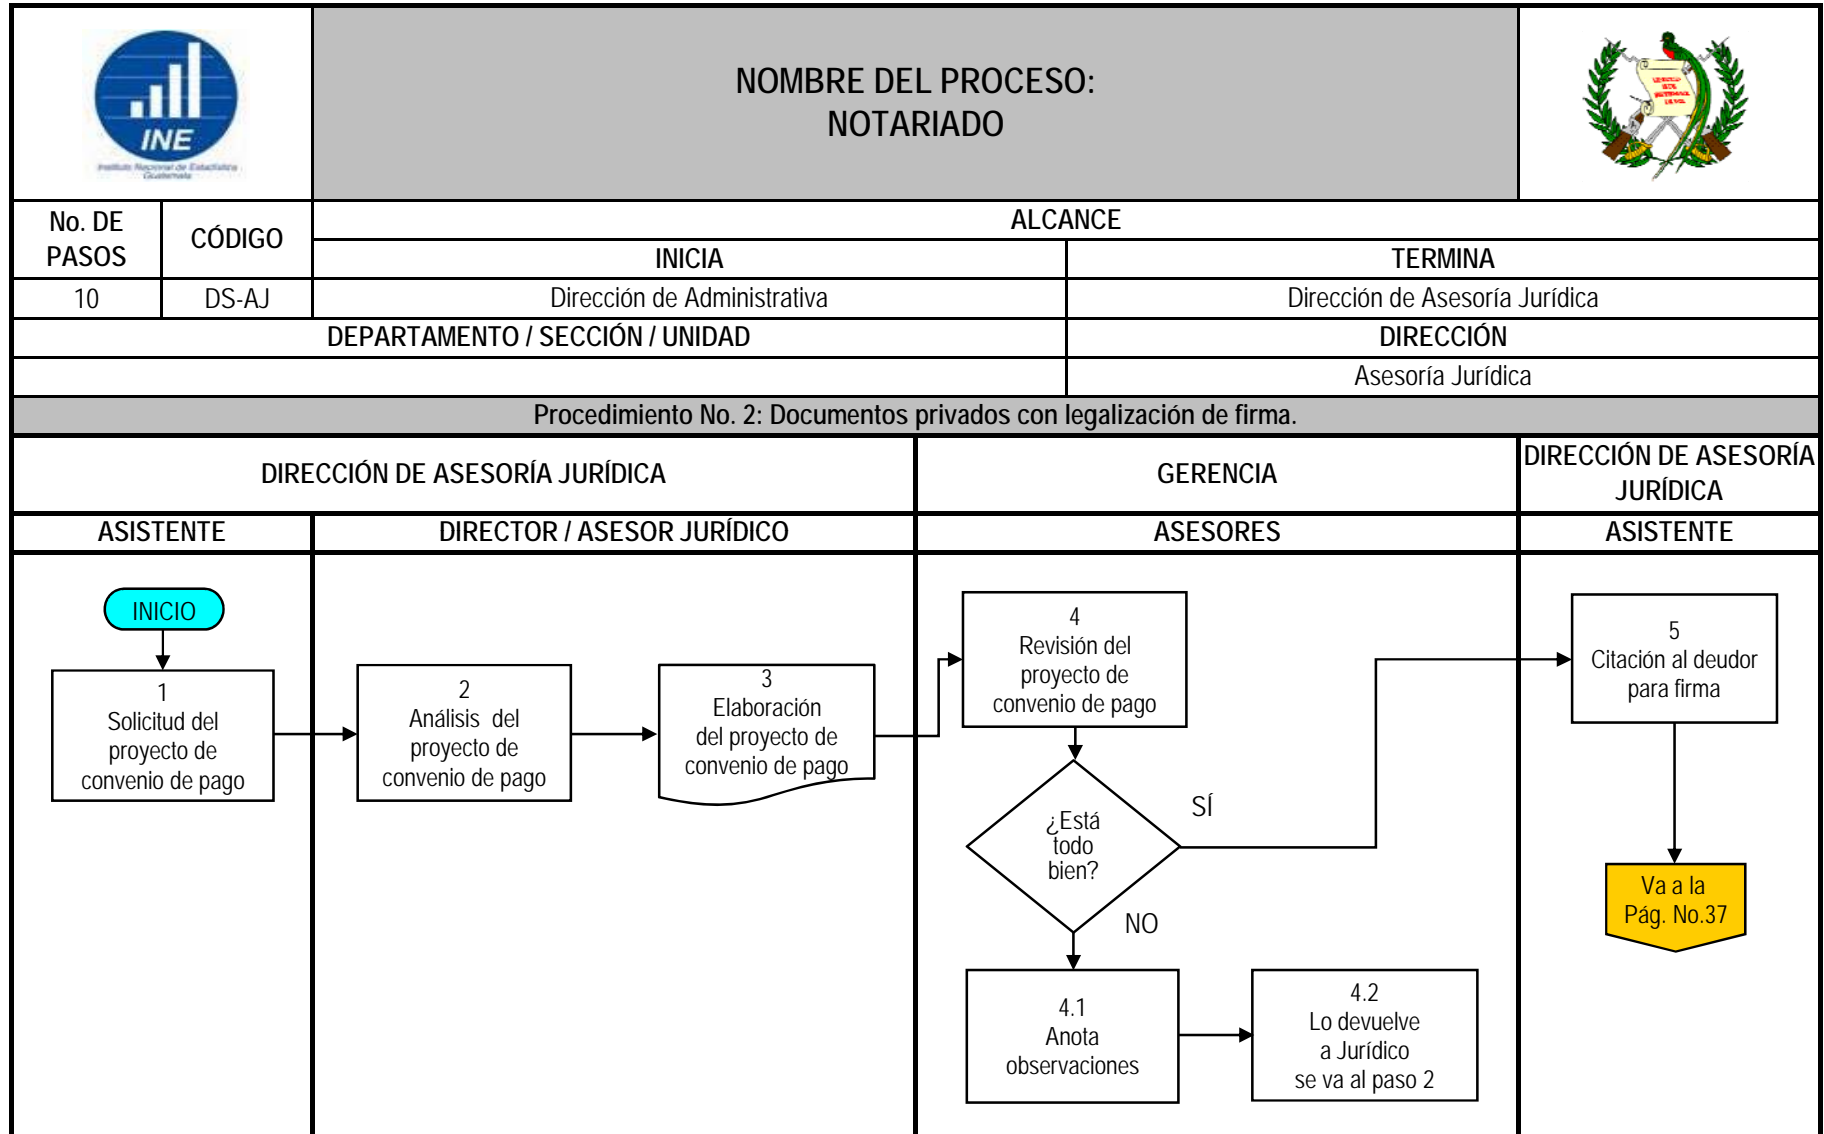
INE
Instituto Nacional de Estadística Guatemala

NOMBRE DEL PROCESO:
NOTARIADO

| No. DE PASOS | CÓDIGO | ALCANCE | |
|---|---|---|---|
| | | INICIA | TERMINA |
| 10 | DS-AJ | Dirección de Administrativa | Dirección de Asesoría Jurídica |
| DEPARTAMENTO / SECCIÓN / UNIDAD | | | DIRECCIÓN |
| | | | Asesoría Jurídica |

Procedimiento No. 2: Documentos privados con legalización de firma.

| DIRECCIÓN DE ASESORÍA JURÍDICA | | GERENCIA | DIRECCIÓN DE ASESORÍA JURÍDICA |
|---|---|---|---|
| ASISTENTE | DIRECTOR / ASESOR JURÍDICO | ASESORES | ASISTENTE |

INICIO

1
Solicitud del proyecto de convenio de pago

2
Análisis del proyecto de convenio de pago

3
Elaboración del proyecto de convenio de pago

4
Revisión del proyecto de convenio de pago

¿Está todo bien?

SÍ

NO

4.1
Anota observaciones

4.2
Lo devuelve a Jurídico se va al paso 2

5
Citación al deudor para firma

Va a la Pág. No.37